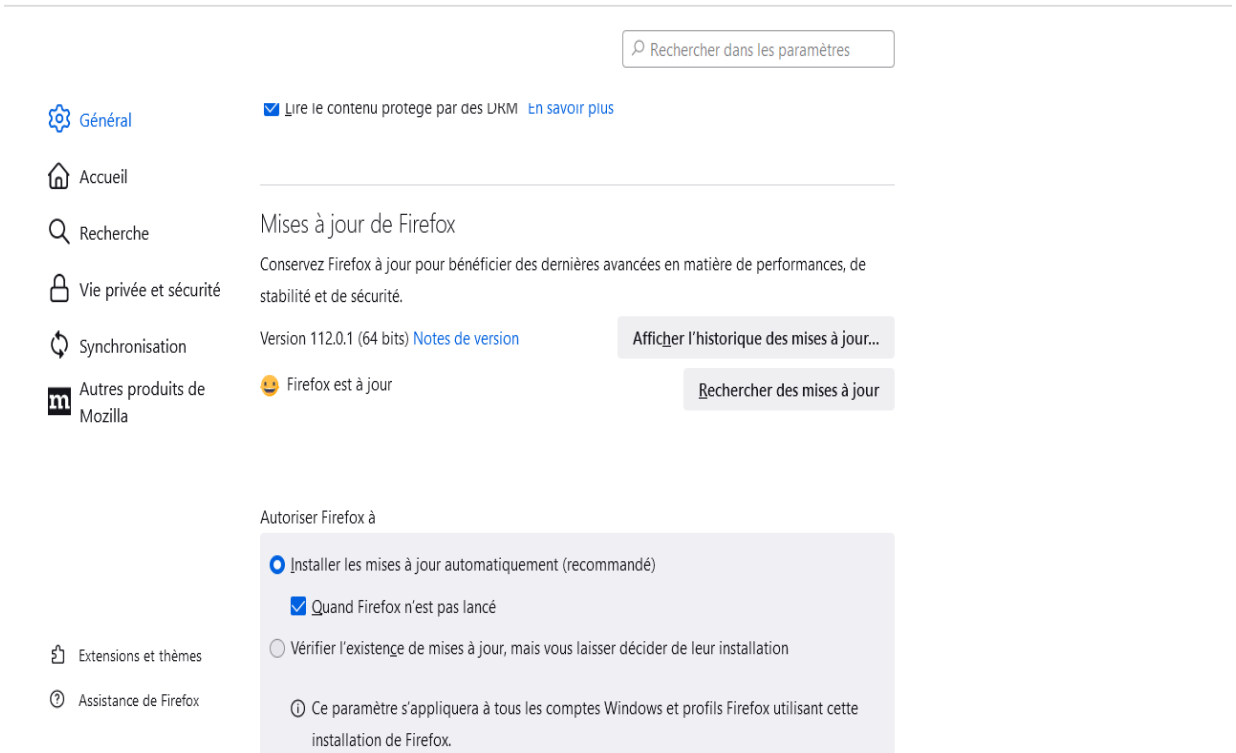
Rechercher dans les paramètres

Général

Accueil

Recherche

Vie privée et sécurité

Synchronisation

Autres produits de Mozilla

Extensions et thèmes

Assistance de Firefox

Lire le contenu protégé par des DRM En savoir plus

Mises à jour de Firefox

Conservez Firefox à jour pour bénéficier des dernières avancées en matière de performances, de stabilité et de sécurité.

Version 112.0.1 (64 bits) Notes de version

Afficher l'historique des mises à jour…

Firefox est à jour

Rechercher des mises à jour

Autoriser Firefox à

Installer les mises à jour automatiquement (recommandé)

Quand Firefox n'est pas lancé

Vérifier l'existence de mises à jour, mais vous laisser décider de leur installation

Ce paramètre s'appliquera à tous les comptes Windows et profils Firefox utilisant cette installation de Firefox.